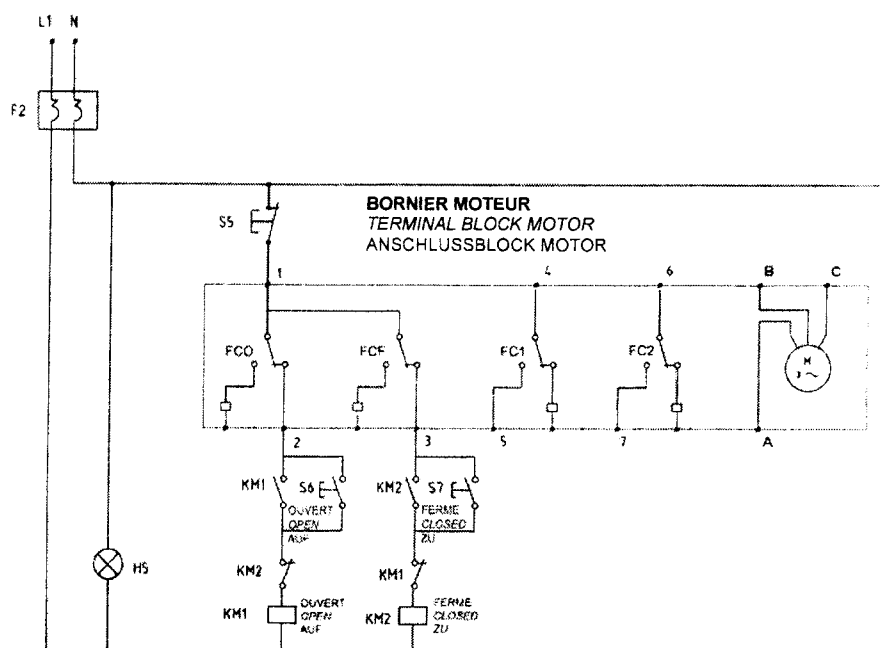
L1 N

F2

S5

BORNIER MOTEUR
*TERMINAL BLOCK MOTOR*
ANSCHLUSSBLOCK MOTOR

1 4 6 B C

FCO FCF FC1 FC2

M

2 3 5 7 A

KM1 S6 OUVERT OPEN AUF

KM2 S7 FERME CLOSED ZU

H5

KM2

KM1

KM1 OUVERT OPEN AUF

KM2 FERME CLOSED ZU